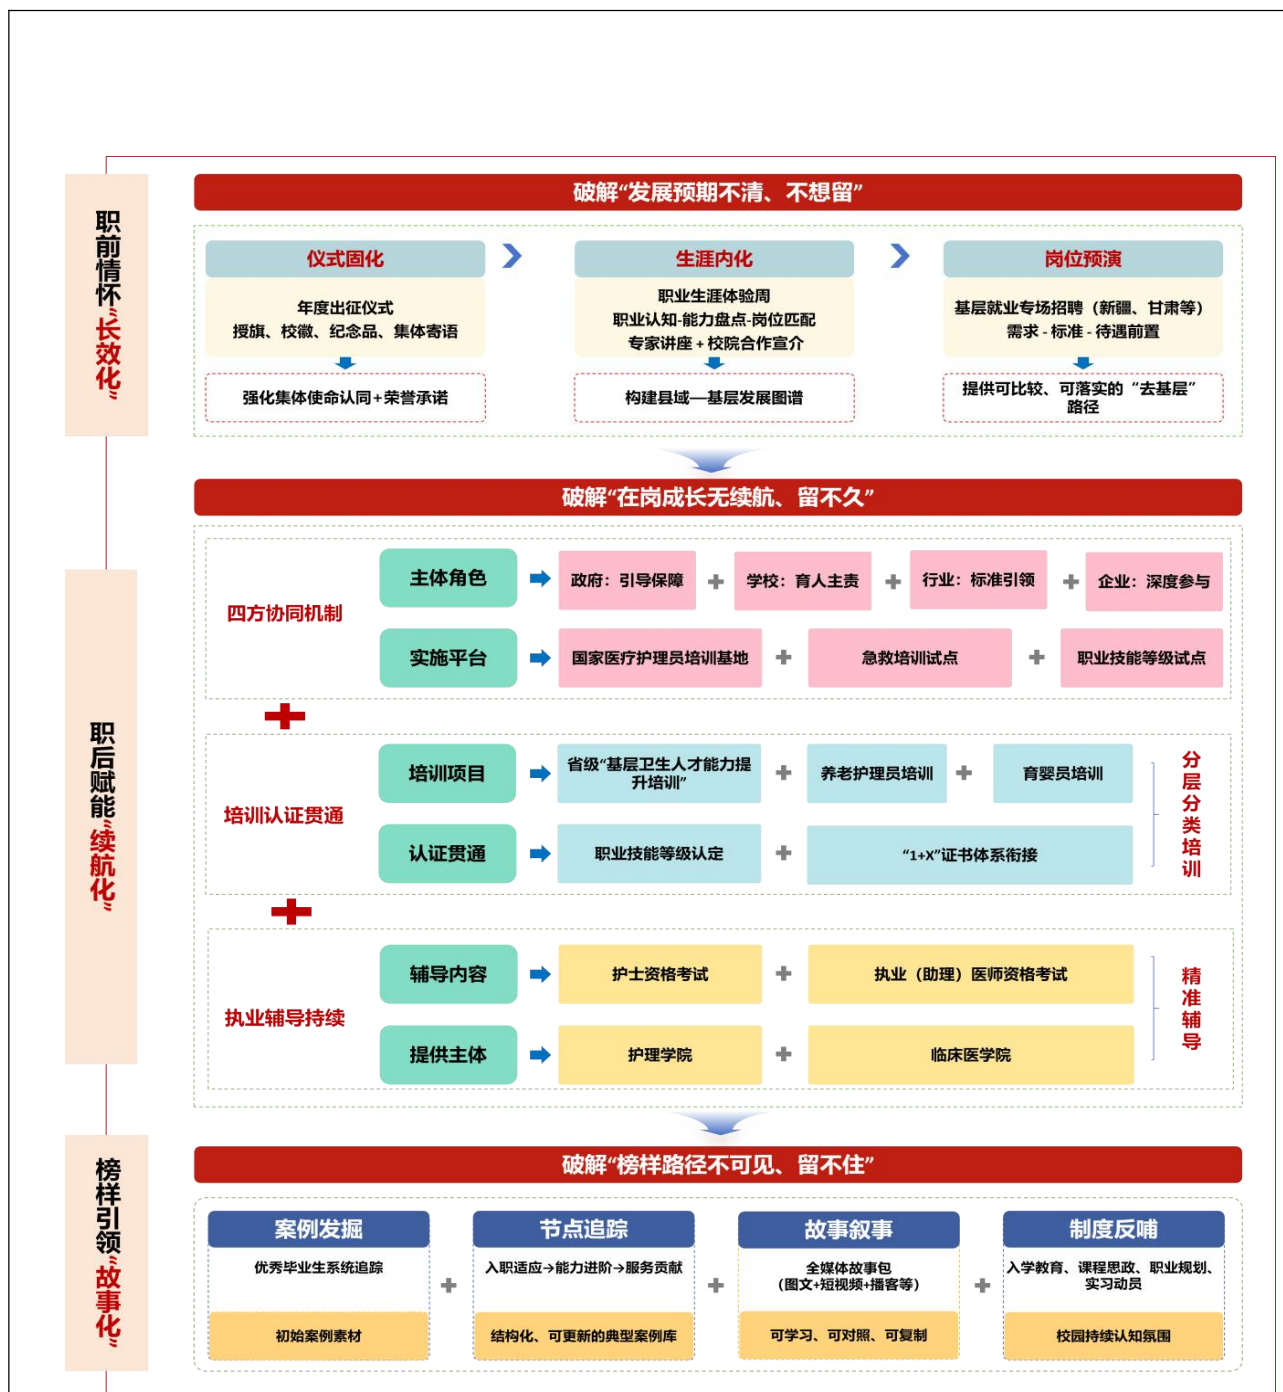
职前情怀"长效化"

破解"发展预期不清、不想留"

仪式固化

年度出征仪式
授旗、校徽、纪念品、集体寄语

强化集体使命认同+荣誉承诺

生涯内化

职业生涯体验周
职业认知-能力盘点-岗位匹配
专家讲座+校院合作宣介

构建县域—基层发展图谱

岗位预演

基层就业专场招聘（新疆、甘肃等）
需求-标准-待遇前置

提供可比较、可落实的"去基层"路径

职后赋能"续航化"

破解"在岗成长无续航、留不久"

四方协同机制

主体角色 政府：引导保障 + 学校：育人主责 + 行业：标准引领 + 企业：深度参与

实施平台 国家医疗护理员培训基地 + 急救培训试点 + 职业技能等级试点

培训认证贯通

培训项目 省级"基层卫生人才能力提升培训" + 养老护理员培训 + 育婴员培训

认证贯通 职业技能等级认定 + "1+X"证书体系衔接

分层分类培训

执业辅导持续

辅导内容 护士资格考试 + 执业（助理）医师资格考试

提供主体 护理学院 + 临床医学院

精准辅导

榜样引领"故事化"

破解"榜样路径不可见、留不住"

案例发掘
优秀毕业生系统追踪
初始案例素材

节点追踪
入职适应→能力进阶→服务贡献
结构化、可更新的典型案例库

故事叙事
全媒体故事包
（图文+短视频+播客等）
可学习、可对照、可复制

制度反哺
入学教育、课程思政、职业规划、实习动员
校园持续认知氛围